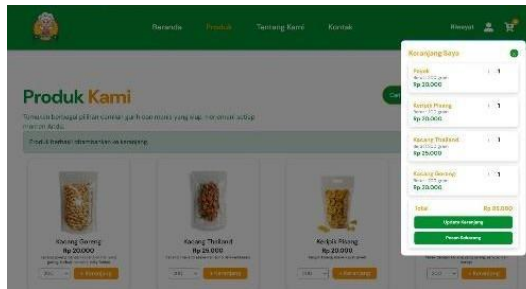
Beranda Produk Tentang Kami Kontak Riwayat

Produk Kami

Temukan berbagai pilihan camilan gurih dan renyah yang siap menemani setiap momen Anda.

Produk berhasil ditambahkan ke keranjang.

Kacang Goreng
Rp 20.000
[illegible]
+ Keranjang

Kacang Thailand
Rp 25.000
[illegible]
+ Keranjang

Keripik Pisang
Rp 20.000
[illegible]
+ Keranjang

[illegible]
+ Keranjang

Keranjang Saya

Pisang
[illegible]
Rp 20.000
1

Keripik Pisang
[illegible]
Rp 20.000
1

Kacang Thailand
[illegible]
Rp 25.000
1

Kacang Goreng
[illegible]
Rp 20.000
1

Total Rp 85.000

Update Keranjang

Pesan Sekarang